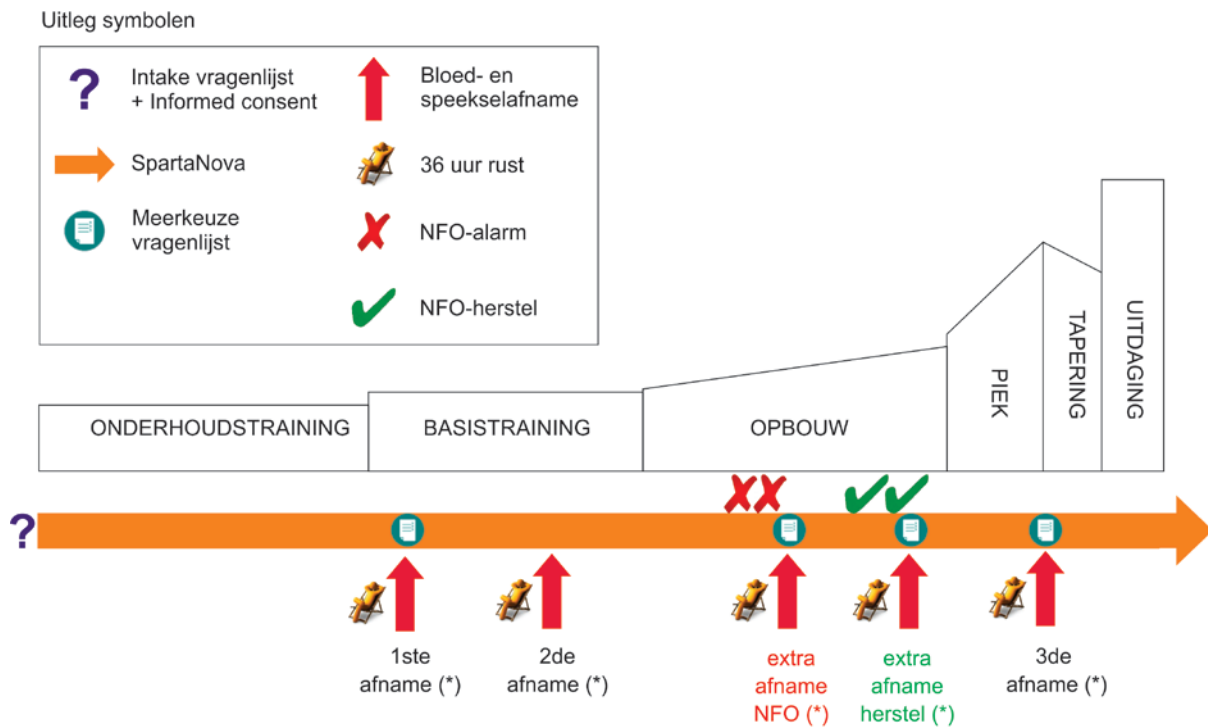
Uitleg symbolen

?
Intake vragenlijst
+ Informed consent

Bloed- en
speekselafname

SpartaNova

36 uur rust

Meerkeuze
vragenlijst

NFO-alarm

NFO-herstel

ONDERHOUDSTRAINING

BASISTRAINING

OPBOUW

PIEK

TAPERING

UITDAGING

?

1ste
afname (*)

2de
afname (*)

extra
afname
NFO (*)

extra
afname
herstel (*)

3de
afname (*)